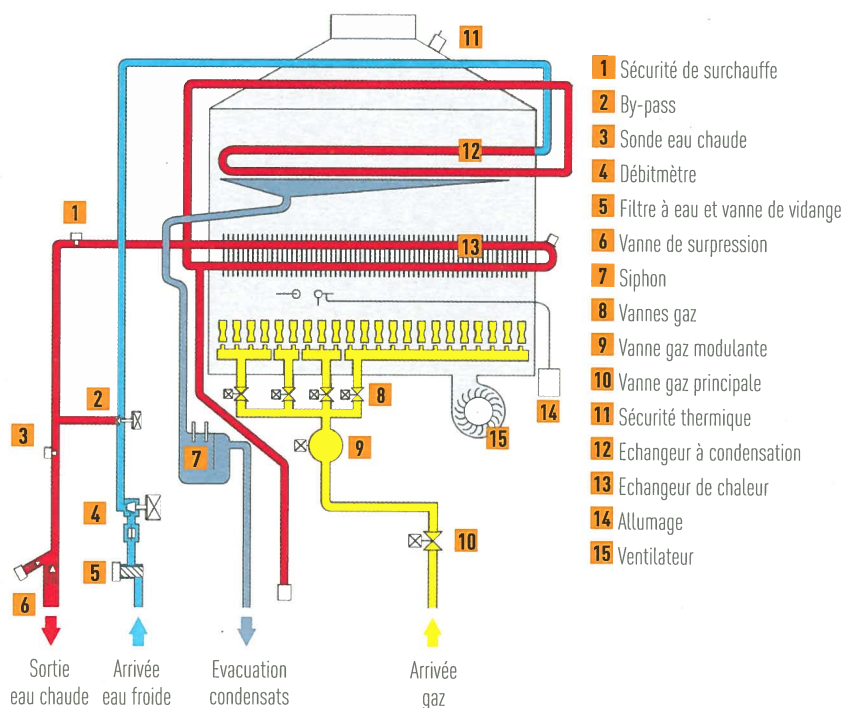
11

12

13

1

2

3

4

5

6

7

8

9

10

14

15

1 Sécurité de surchauffe
2 By-pass
3 Sonde eau chaude
4 Débitmètre
5 Filtre à eau et vanne de vidange
6 Vanne de surpression
7 Siphon
8 Vannes gaz
9 Vanne gaz modulante
10 Vanne gaz principale
11 Sécurité thermique
12 Echangeur à condensation
13 Echangeur de chaleur
14 Allumage
15 Ventilateur

Sortie eau chaude

Arrivée eau froide

Evacuation condensats

Arrivée gaz